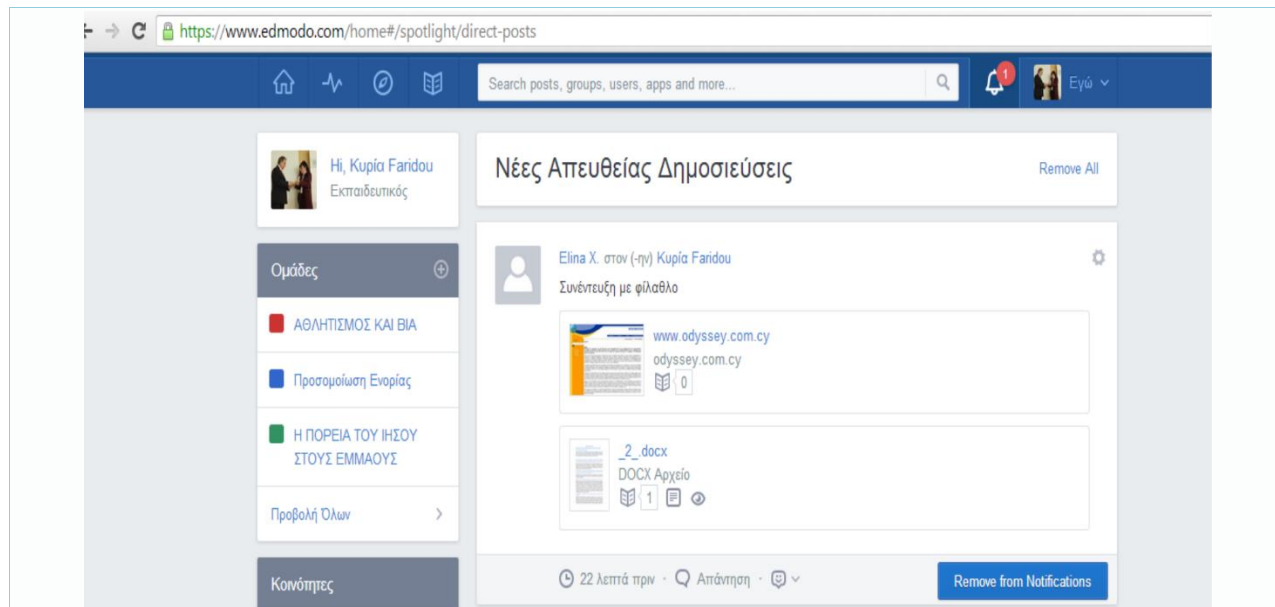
https://www.edmodo.com/home#/spotlight/direct-posts

Search posts, groups, users, apps and more...

1

Εγώ

Hi, Κυρία Faridou
Εκπαιδευτικός

Ομάδες

ΑΘΛΗΤΙΣΜΟΣ ΚΑΙ ΒΙΑ

Προσομοίωση Ενορίας

Η ΠΟΡΕΙΑ ΤΟΥ ΙΗΣΟΥ ΣΤΟΥΣ ΕΜΜΑΟΥΣ

Προβολή Όλων

Κοινότητες

Νέες Απευθείας Δημοσιεύσεις

Remove All

Elina X. στον (-ην) Κυρία Faridou
Συνέντευξη με φίλαθλο

www.odyssey.com.cy
odyssey.com.cy
0

_2_.docx
DOCX Αρχείο
1

22 λεπτά πριν · Απάντηση ·

Remove from Notifications